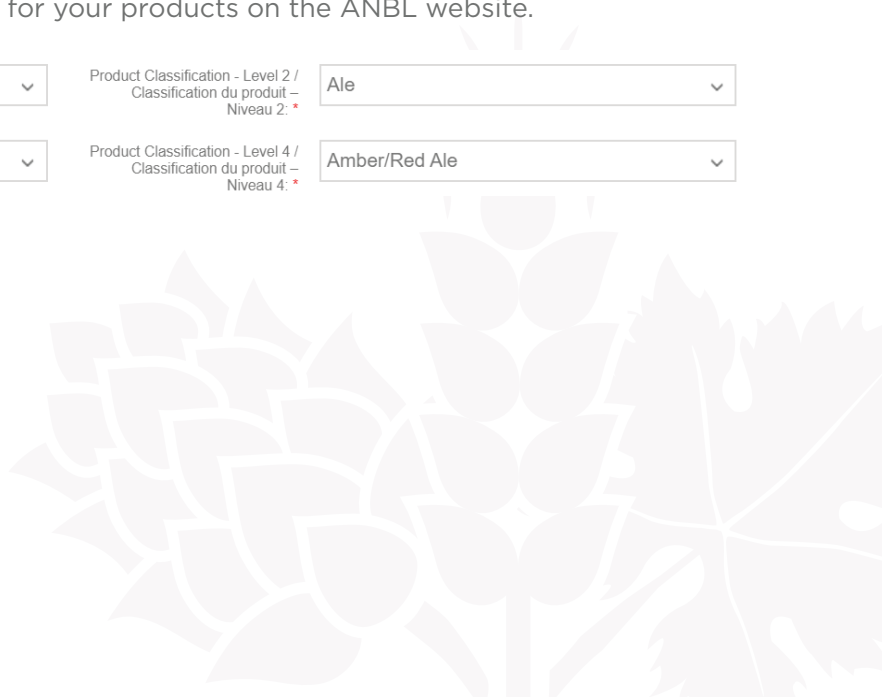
for your products on the ANBL website.

Product Classification - Level 2 / Classification du produit – Niveau 2: *

Ale

Product Classification - Level 4 / Classification du produit – Niveau 4: *

Amber/Red Ale